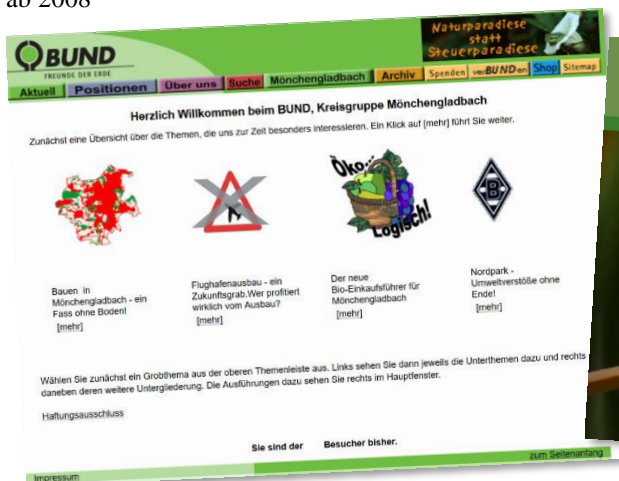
ab 2008

BUND
FREUNDE DER ERDE

Naturparadiese statt Steuerparadiese

Aktuell | Positionen | Über uns | Suche | Mönchengladbach | Archiv | Spenden | verBUNDen | Shop | Sitemap

Herzlich Willkommen beim BUND, Kreisgruppe Mönchengladbach

Zunächst eine Übersicht über die Themen, die uns zur Zeit besonders interessieren. Ein Klick auf [mehr] führt Sie weiter.

Öko... Logisch!

Bauen in Mönchengladbach - ein Fass ohne Boden!
[mehr]

Flughafenausbau - ein Zukunftsgrab.Wer profitiert wirklich vom Ausbau?
[mehr]

Der neue Bio-Einkaufsführer für Mönchengladbach
[mehr]

Nordpark - Umweltverstöße ohne Ende!
[mehr]

Wählen Sie zunächst ein Großthema aus der oberen Themenleiste aus. Links sehen Sie dann jeweils die Unterthemen dazu und rechts daneben deren weitere Untergliederung. Die Ausführungen dazu sehen Sie rechts im Hauptfenster.

Haftungsausschluss

Sie sind der Besucher bisher.

Impressum

zum Seitenanfang